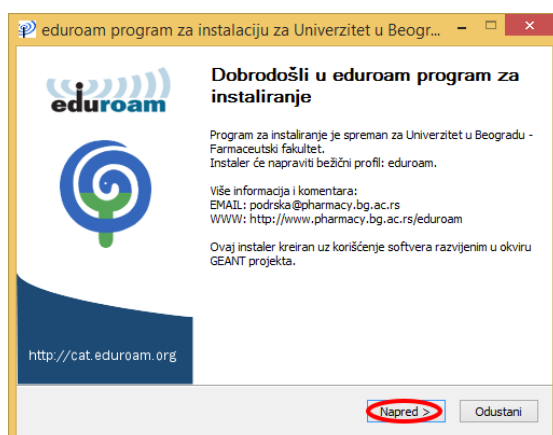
eduroam program za instalaciju za Univerzitet u Beogr...

eduroam

Dobrodošli u eduroam program za instaliranje

Program za instaliranje je spreman za Univerzitet u Beogradu - Farmaceutski fakultet.
Instaler će napraviti bežični profil: eduroam.

Više informacija i komentara:
EMAIL: podrska@pharmacy.bg.ac.rs
WWW: http://www.pharmacy.bg.ac.rs/eduroam

Ovaj instaler kreiran uz korišćenje softvera razvijenim u okviru GEANT projekta.

http://cat.eduroam.org

Napred >

Odustani